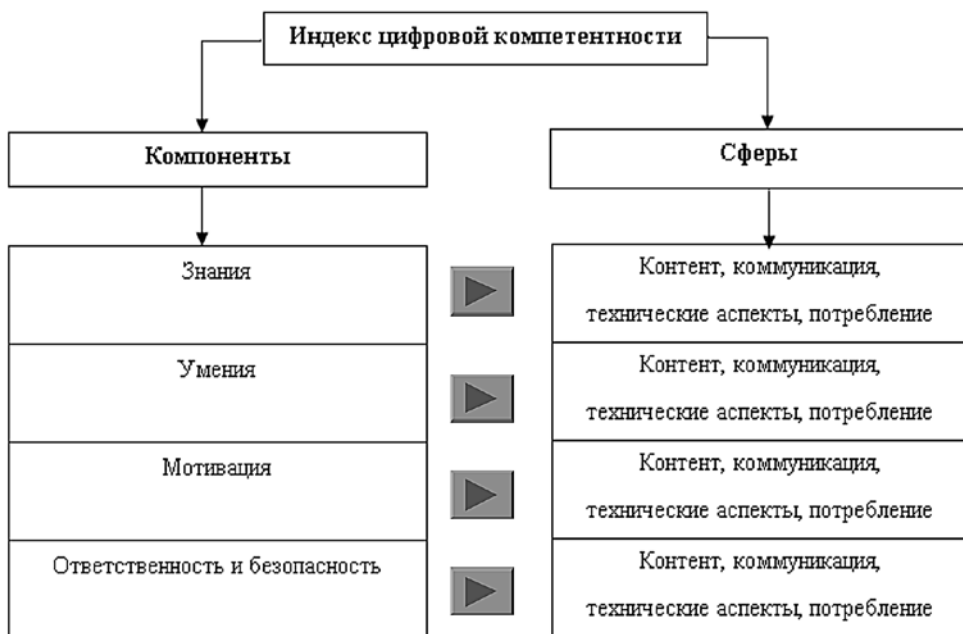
Индекс цифровой компетентности

Компоненты

Сферы

Знания

Контент, коммуникация, технические аспекты, потребление

Умения

Контент, коммуникация, технические аспекты, потребление

Мотивация

Контент, коммуникация, технические аспекты, потребление

Ответственность и безопасность

Контент, коммуникация, технические аспекты, потребление